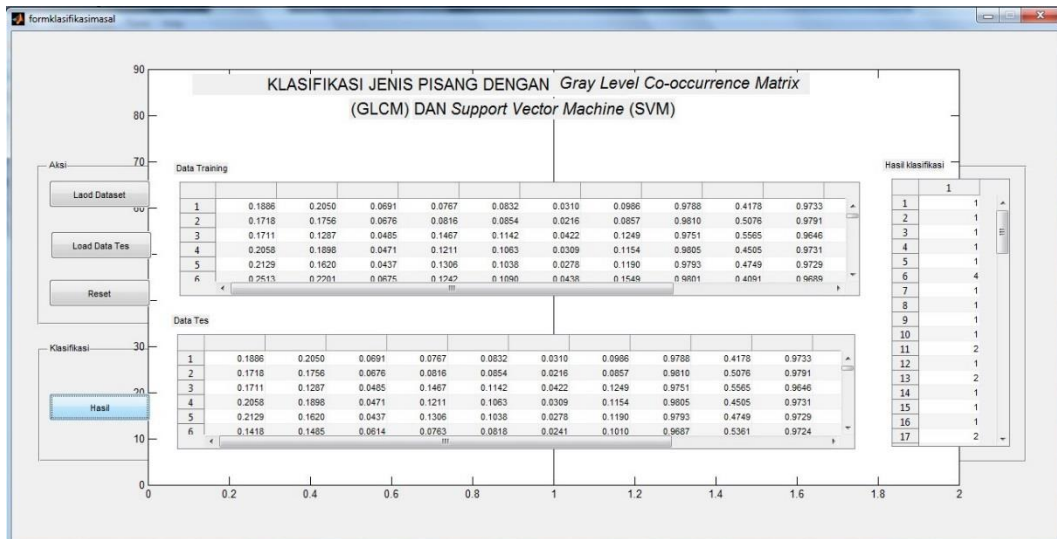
formklasifikasimasal

KLASIFIKASI JENIS PISANG DENGAN Gray Level Co-occurrence Matrix (GLCM) DAN Support Vector Machine (SVM)

90
80
70
60
30
20
10
0
0
0.2
0.4
0.6
0.8
1
1.2
1.4
1.6
1.8
2

Aksi
Laod Dataset
Load Data Tes
Reset

Klasifikasi
Hasil

Data Training

| | | | | | | | | | | |
|---|---|---|---|---|---|---|---|---|---|---|
| 1 | 0.1886 | 0.2050 | 0.0691 | 0.0767 | 0.0832 | 0.0310 | 0.0986 | 0.9788 | 0.4178 | 0.9733 |
| 2 | 0.1718 | 0.1756 | 0.0676 | 0.0816 | 0.0854 | 0.0216 | 0.0857 | 0.9810 | 0.5076 | 0.9791 |
| 3 | 0.1711 | 0.1287 | 0.0485 | 0.1467 | 0.1142 | 0.0422 | 0.1249 | 0.9751 | 0.5565 | 0.9646 |
| 4 | 0.2058 | 0.1898 | 0.0471 | 0.1211 | 0.1063 | 0.0309 | 0.1154 | 0.9805 | 0.4505 | 0.9731 |
| 5 | 0.2129 | 0.1620 | 0.0437 | 0.1306 | 0.1038 | 0.0278 | 0.1190 | 0.9793 | 0.4749 | 0.9729 |
| 6 | 0.2513 | 0.2201 | 0.0675 | 0.1242 | 0.1090 | 0.0438 | 0.1549 | 0.9801 | 0.4091 | 0.9689 |

Data Tes

| | | | | | | | | | | |
|---|---|---|---|---|---|---|---|---|---|---|
| 1 | 0.1886 | 0.2050 | 0.0691 | 0.0767 | 0.0832 | 0.0310 | 0.0986 | 0.9788 | 0.4178 | 0.9733 |
| 2 | 0.1718 | 0.1756 | 0.0676 | 0.0816 | 0.0854 | 0.0216 | 0.0857 | 0.9810 | 0.5076 | 0.9791 |
| 3 | 0.1711 | 0.1287 | 0.0485 | 0.1467 | 0.1142 | 0.0422 | 0.1249 | 0.9751 | 0.5565 | 0.9646 |
| 4 | 0.2058 | 0.1898 | 0.0471 | 0.1211 | 0.1063 | 0.0309 | 0.1154 | 0.9805 | 0.4505 | 0.9731 |
| 5 | 0.2129 | 0.1620 | 0.0437 | 0.1306 | 0.1038 | 0.0278 | 0.1190 | 0.9793 | 0.4749 | 0.9729 |
| 6 | 0.1418 | 0.1485 | 0.0614 | 0.0763 | 0.0818 | 0.0241 | 0.1010 | 0.9687 | 0.5361 | 0.9724 |

Hasil klasifikasi

| | 1 |
|---|---|
| 1 | 1 |
| 2 | 1 |
| 3 | 1 |
| 4 | 1 |
| 5 | 1 |
| 6 | 4 |
| 7 | 1 |
| 8 | 1 |
| 9 | 1 |
| 10 | 1 |
| 11 | 2 |
| 12 | 1 |
| 13 | 2 |
| 14 | 1 |
| 15 | 1 |
| 16 | 1 |
| 17 | 2 |